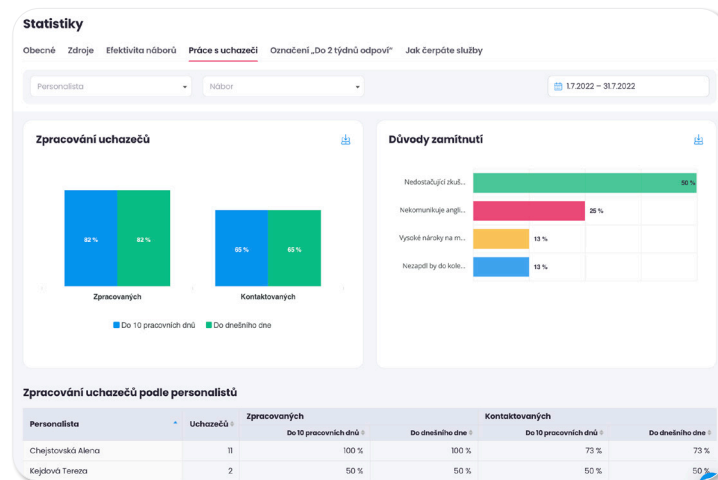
Statistiky

Obecné   Zdroje   Efektivita náborů   Práce s uchazeči   Označení „Do 2 týdnů odpoví"   Jak čerpáte služby

Personalista
Nábor
1.7.2022 – 31.7.2022

Zpracování uchazečů

82 %
82 %
65 %
65 %

Zpracovaných
Kontaktovaných

Do 10 pracovních dnů   Do dnešního dne

Důvody zamítnutí

Nedostačující zkuš...   50 %
Nekomunikuje angli...   25 %
Vysoké nárosky na m...   13 %
Nezapdl by do kole...   13 %

Zpracování uchazečů podle personalistů

| Personalista | Uchazečů | Zpracovaných Do 10 pracovních dnů | Zpracovaných Do dnešního dne | Kontaktovaných Do 10 pracovních dnů | Kontaktovaných Do dnešního dne |
|---|---|---|---|---|---|
| Chejstovská Alena | 11 | 100 % | 100 % | 73 % | 73 % |
| Kejdová Tereza | 2 | 50 % | 50 % | 50 % | 50 % |